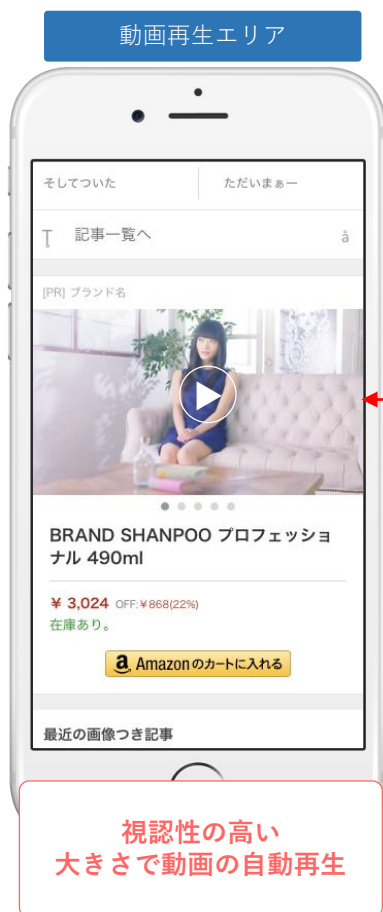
動画再生エリア

そしてついた

ただいまぁー

T 記事一覧へ

a

[PR] ブランド名

BRAND SHANPOO プロフェッショナル 490ml

¥ 3,024 OFF:¥868(22%)

在庫あり。

Amazonのカートに入れる

最近の画像つき記事

視認性の高い
大きさで動画の自動再生